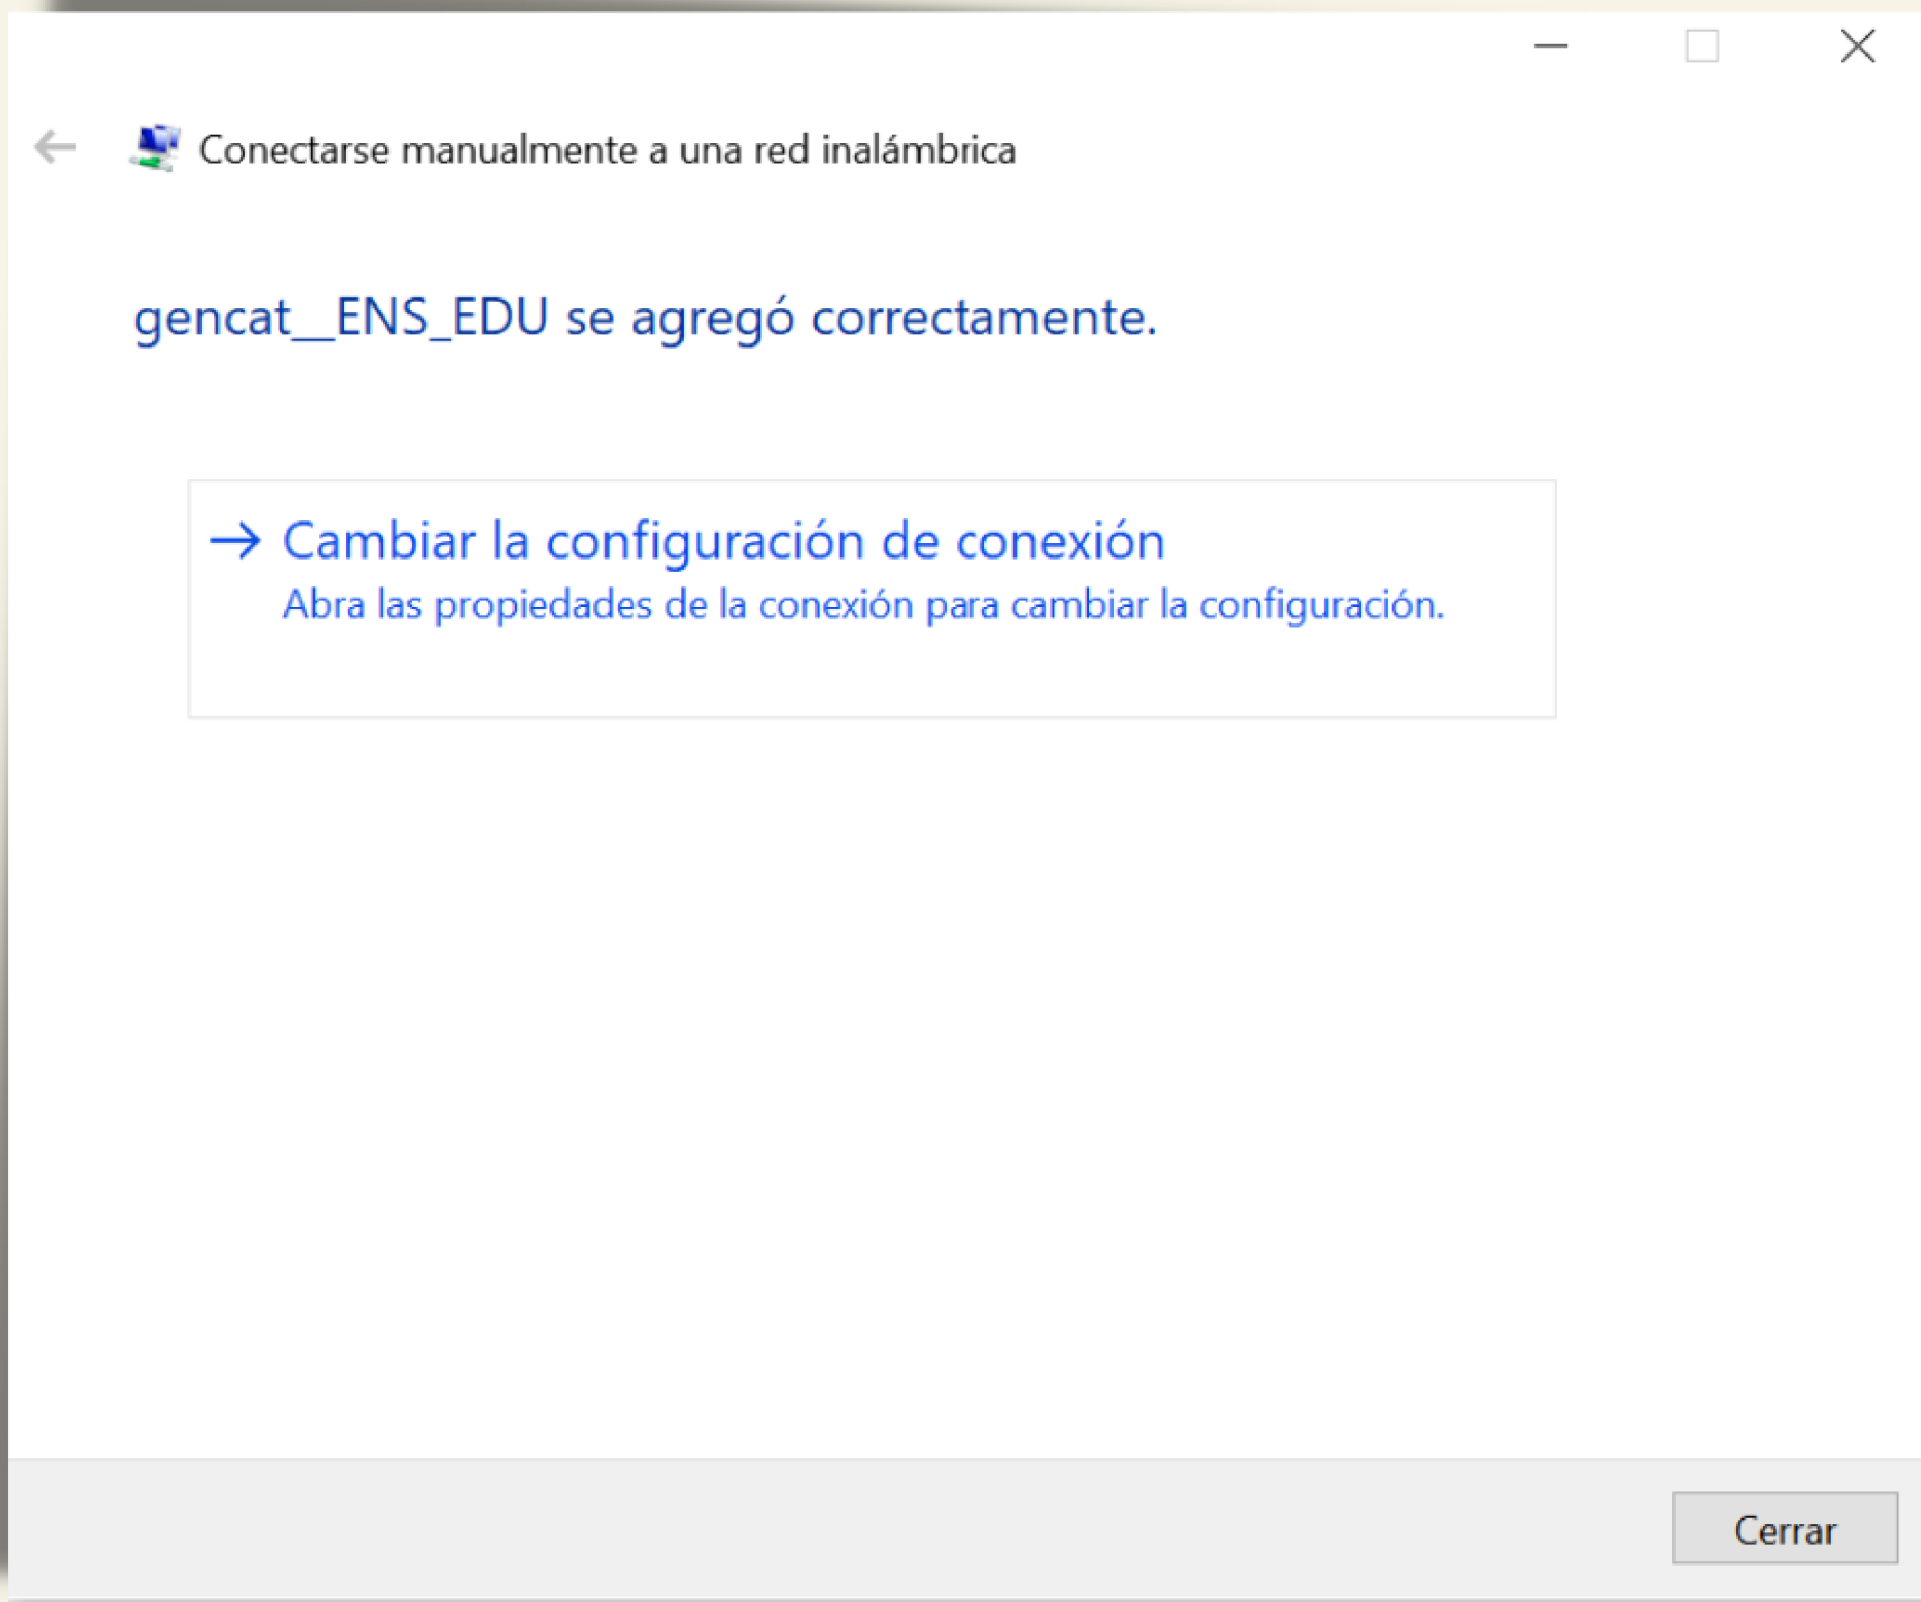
Conectarse manualmente a una red inalámbrica

gencat_ENS_EDU se agregó correctamente.

→ Cambiar la configuración de conexión
Abra las propiedades de la conexión para cambiar la configuración.

Cerrar